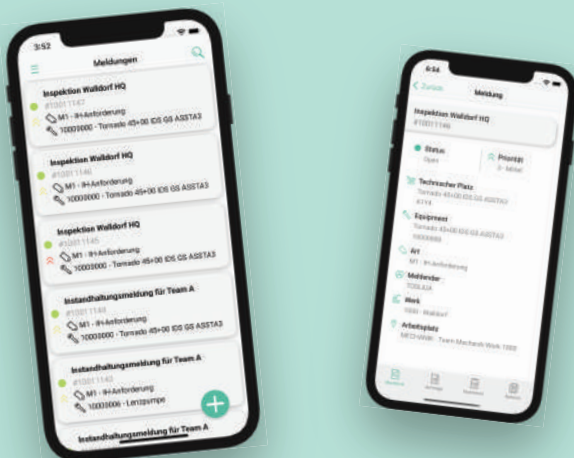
3:52

Meldungen

Inspektion Walldorf HQ
#10011147
M1 - IH-Anforderung
10000000 - Tornado 45+00 IDS GS ASSTA3

Inspektion Walldorf HQ
#10011146
M1 - IH-Anforderung
10000000 - Tornado 45+00 IDS GS ASSTA3

Inspektion Walldorf HQ
#10011145
M1 - IH-Anforderung
10000000 - Tornado 45+00 IDS GS ASSTA3

Instandhaltungsmeldung für Team A
#10011144
M1 - IH-Anforderung
10000000 - Tornado 45+00 IDS GS ASSTA3

Instandhaltungsmeldung für Team A
#10011143
M1 - IH-Anforderung
10000006 - Lenzpumpe

Instandhaltungsmeldung für Team A

6:54

< Zurück

Meldung

Inspektion Walldorf HQ
#10011146

Status
Open

Priorität
2 - Mittel

Technischer Platz
Tornado 45+00 IDS GS ASSTA3
A1Y4

Equipment
Tornado 45+00 IDS GS ASSTA3
10000000

Art
M1 - IH-Anforderung

Meldender
TOOLKA

Werk
1000 - Walldorf

Arbeitsplatz
MECHANIK - Team Mechanik Werk 1000

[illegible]
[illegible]
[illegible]
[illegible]